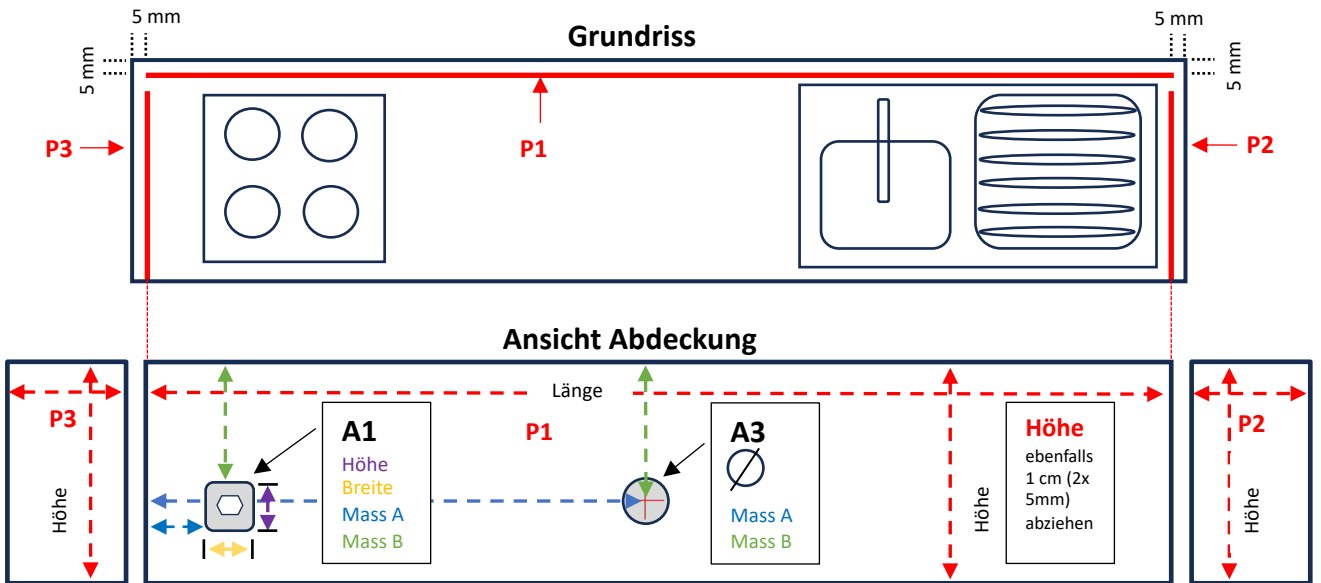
5 mm

5 mm

5 mm

5 mm

Grundriss

P3

P1

P2

Ansicht Abdeckung

Länge

P3

Höhe

A1

Höhe

Breite

Mass A

Mass B

P1

A3

$\varnothing$

Mass A

Mass B

Höhe

Höhe

ebenfalls 1 cm (2x 5mm) abziehen

P2

Höhe